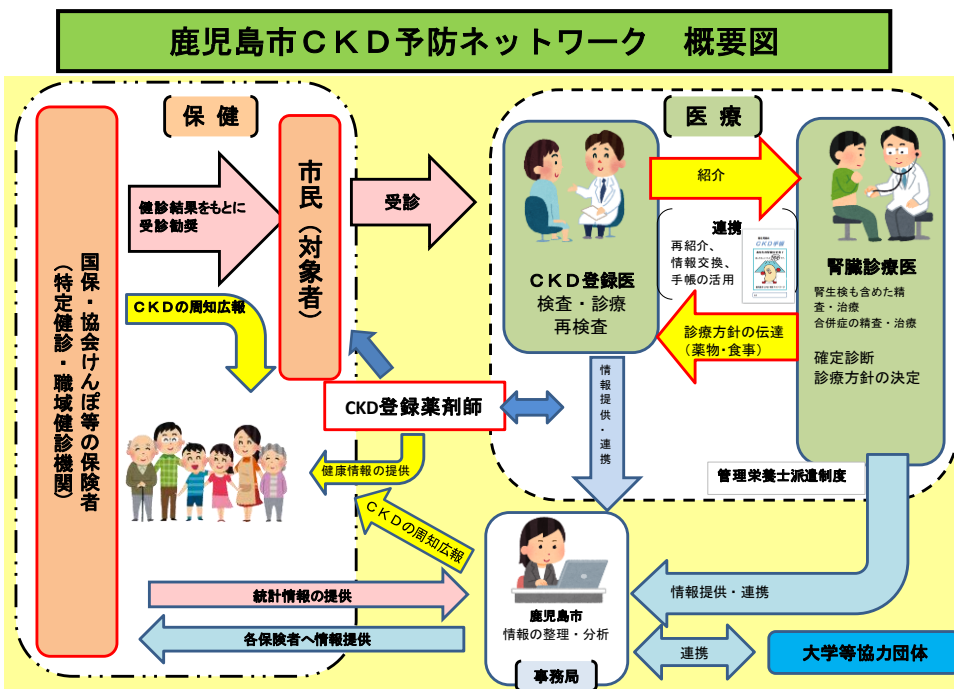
鹿児島市ＣＫＤ予防ネットワーク　概要図

保健

国保・協会けんぽ等の保険者（特定健診・職域健診機関）

健診結果をもとに受診勧奨

市民（対象者）

ＣＫＤの周知広報

受診

医療

ＣＫＤ登録医
検査・診療
再検査

紹介

連携
再紹介、
情報交換、
手帳の活用

ＣＫＤ手帳

腎臓診療医
腎生検も含めた精査・治療
合併症の精査・治療

診療方針の伝達
（薬物・食事）

確定診断
診療方針の決定

CKD登録薬剤師

情報提供・連携

健康情報の提供

ＣＫＤの周知広報

管理栄養士派遣制度

統計情報の提供

各保険者へ情報提供

鹿児島市
情報の整理・分析

事務局

情報提供・連携

連携

大学等協力団体